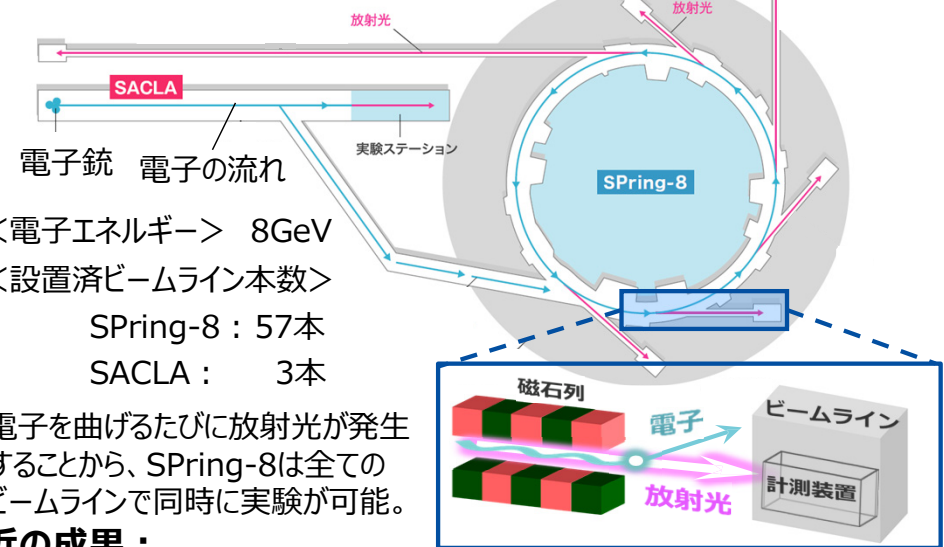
放射光
放射光
SACLA
電子銃
電子の流れ
実験ステーション
SPring-8
＜電子エネルギー＞　8GeV
＜設置済ビームライン本数＞
SPring-8：57本
SACLA：　3本

電子を曲げるたびに放射光が発生することから、SPring-8は全てのビームラインで同時に実験が可能。

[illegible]の成果：

磁石列
電子
放射光
ビームライン
計測装置